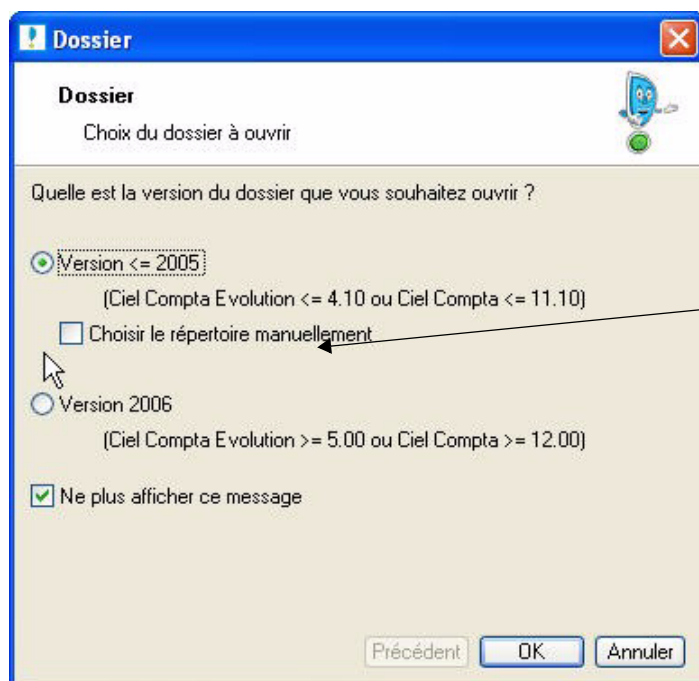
Dossier

Dossier

Choix du dossier à ouvrir

Quelle est la version du dossier que vous souhaitez ouvrir ?

Version <= 2005

(Ciel Compta Evolution <= 4.10 ou Ciel Compta <= 11.10)

Choisir le répertoire manuellement

Version 2006

(Ciel Compta Evolution >= 5.00 ou Ciel Compta >= 12.00)

Ne plus afficher ce message

Précédent OK Annuler